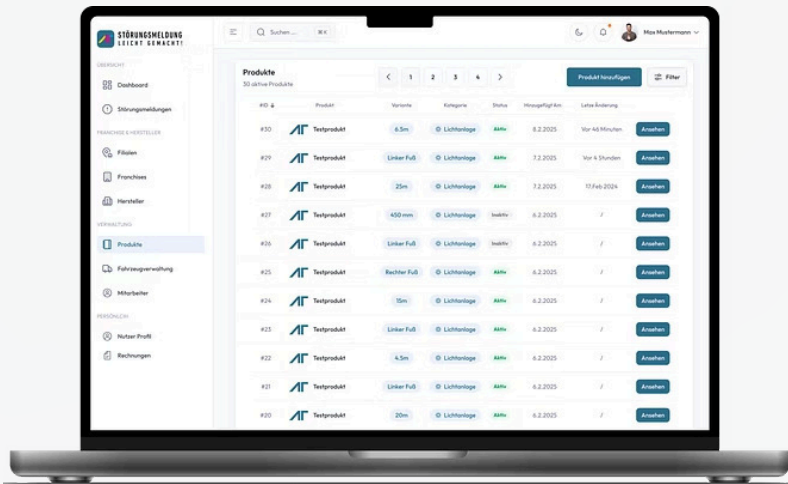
STÖRUNGSMELDUNG
LEICHT GEMACHT!

Suchen ... ⌘K

Max Mustermann

ÜBERSICHT
Dashboard
Störungsmeldungen
FRANCHISE & HERSTELLER
Filialen
Franchises
Hersteller
VERWALTUNG
Produkte
Fahrzeugverwaltung
Mitarbeiter
PERSÖNLICH
Nutzer Profil
Rechnungen

Produkte
30 aktive Produkte

1 2 3 4

Produkt hinzufügen
Filter

| #ID | Produkt | Variante | Kategorie | Status | Hinzugefügt Am | Letzte Änderung | |
|---|---|---|---|---|---|---|---|
| #30 | Testprodukt | 6.5m | Lichtanlage | Aktiv | 8.2.2025 | Vor 46 Minuten | Ansehen |
| #29 | Testprodukt | Linker Fuß | Lichtanlage | Aktiv | 7.2.2025 | Vor 4 Stunden | Ansehen |
| #28 | Testprodukt | 25m | Lichtanlage | Aktiv | 7.2.2025 | 17.Feb 2024 | Ansehen |
| #27 | Testprodukt | 450 mm | Lichtanlage | Inaktiv | 6.2.2025 | / | Ansehen |
| #26 | Testprodukt | Linker Fuß | Lichtanlage | Inaktiv | 6.2.2025 | / | Ansehen |
| #25 | Testprodukt | Rechter Fuß | Lichtanlage | Aktiv | 6.2.2025 | / | Ansehen |
| #24 | Testprodukt | 15m | Lichtanlage | Aktiv | 6.2.2025 | / | Ansehen |
| #23 | Testprodukt | Linker Fuß | Lichtanlage | Aktiv | 6.2.2025 | / | Ansehen |
| #22 | Testprodukt | 4.5m | Lichtanlage | Aktiv | 6.2.2025 | / | Ansehen |
| #21 | Testprodukt | Linker Fuß | Lichtanlage | Aktiv | 6.2.2025 | / | Ansehen |
| #20 | Testprodukt | 20m | Lichtanlage | Aktiv | 6.2.2025 | / | Ansehen |